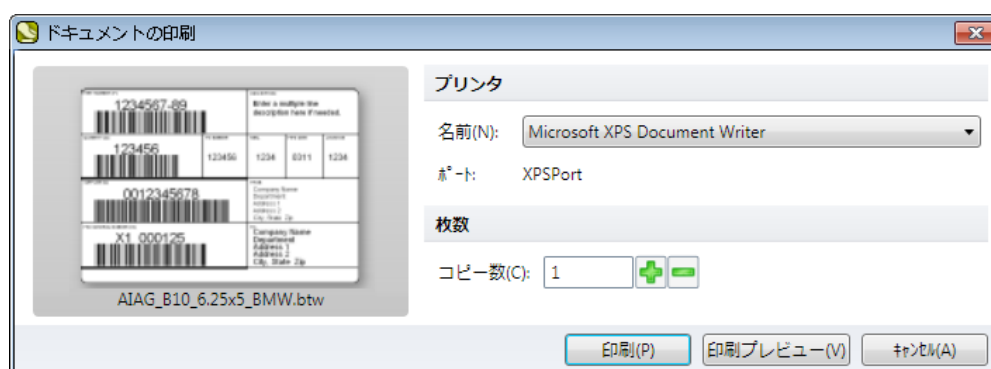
ドキュメントの印刷

1234567-89

Enter a multiple line description here if needed.

123456

123456

1234

0311

1234

0012345678

Company Name
Department
Address 1
Address 2
City, State Zip

X1 000125

Company Name
Department
Address 1
Address 2
City, State Zip

AIAG_B10_6.25x5_BMW.btw

プリンタ

名前(N): Microsoft XPS Document Writer

ポート: XPSPort

枚数

コピー数(C): 1

印刷(P)

印刷プレビュー(V)

キャンセル(A)